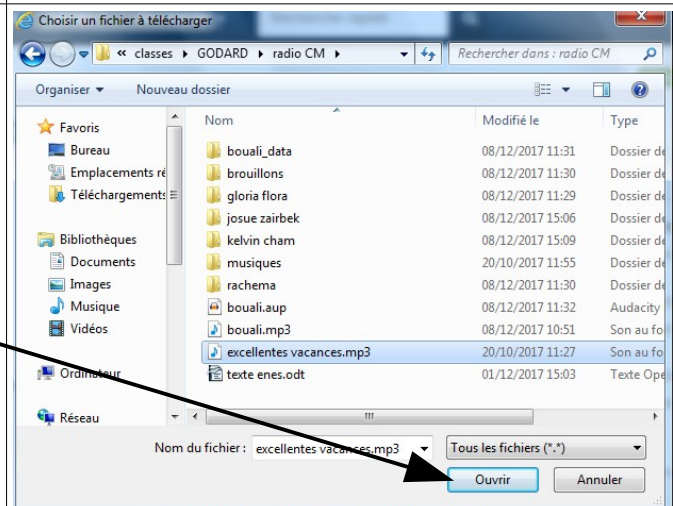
Choisir un fichier à télécharger

« classes ▸ GODARD ▸ radio CM ▸

Rechercher dans : radio CM

Organiser ▾ Nouveau dossier

Favoris
Bureau
Emplacements ré
Téléchargements
Bibliothèques
Documents
Images
Musique
Vidéos
Ordinateur
Réseau

| Nom | Modifié le | Type |
|---|---|---|
| bouali_data | 08/12/2017 11:31 | Dossier de |
| brouillons | 08/12/2017 11:30 | Dossier de |
| gloria flora | 08/12/2017 11:29 | Dossier de |
| josue zairbek | 08/12/2017 15:06 | Dossier de |
| kelvin cham | 08/12/2017 15:09 | Dossier de |
| musiques | 20/10/2017 11:55 | Dossier de |
| rachema | 08/12/2017 11:30 | Dossier de |
| bouali.aup | 08/12/2017 11:32 | Audacity |
| bouali.mp3 | 08/12/2017 10:51 | Son au fo |
| excellentes vacances.mp3 | 20/10/2017 11:27 | Son au fo |
| texte enes.odt | 01/12/2017 15:03 | Texte Ope |

Nom du fichier : excellentes vacances.mp3

Tous les fichiers (*.*)

Ouvrir Annuler